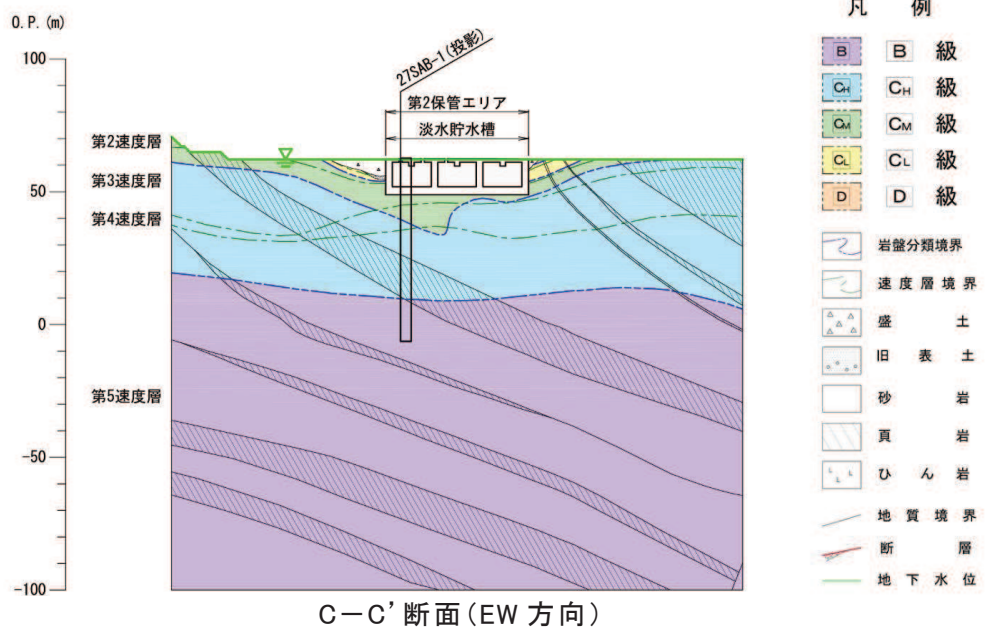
O.P.(m)

100

50

0

-50

-100

第2速度層

第3速度層

第4速度層

第5速度層

27SAB-1(投影)

第2保管エリア

淡水貯水槽

凡　例

B　B 級

$C_H$　$C_H$ 級

$C_M$　$C_M$ 級

$C_L$　$C_L$ 級

D　D 級

岩盤分類境界

速度層境界

盛　土

旧　表　土

砂　岩

頁　岩

ひ　ん　岩

地　質　境　界

断　層

地　下　水　位

C－C'断面(EW 方向)